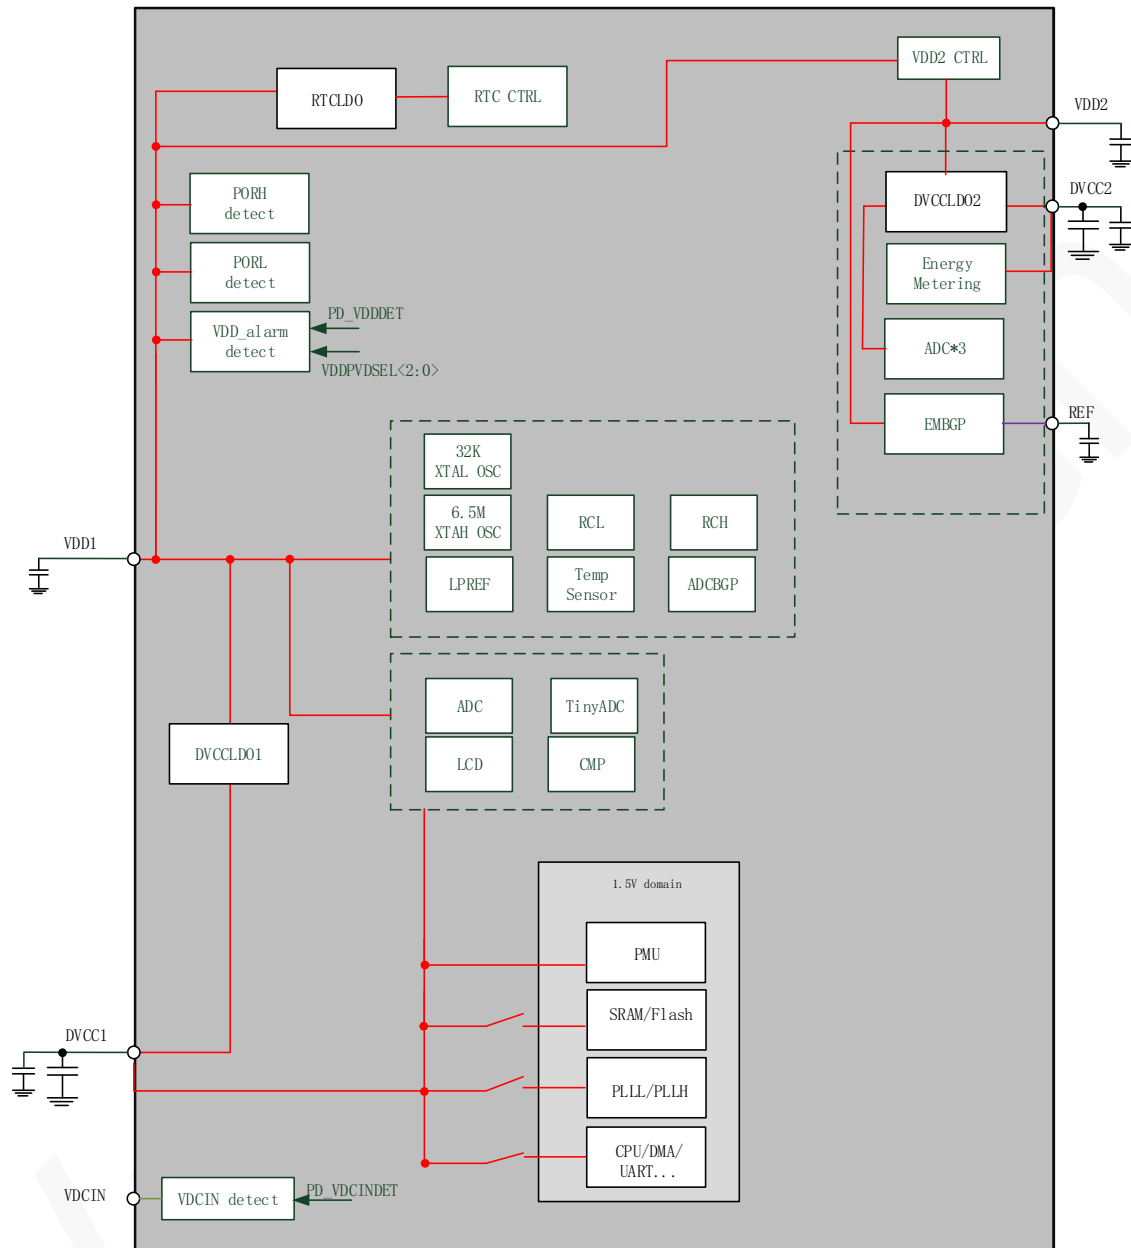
RTCLDO
RTC CTRL
VDD2 CTRL
VDD2
PORH detect
PORL detect
VDD_alarm detect
PD_VDDDET
VDDPVDSEL<2:0>
DVCCLDO2
DVCC2
Energy Metering
ADC*3
EMBGP
REF
32K XTAL OSC
6.5M XTAH OSC
RCL
RCH
LPREF
Temp Sensor
ADCBGP
VDD1
ADC
TinyADC
LCD
CMP
DVCCLDO1
1.5V domain
PMU
SRAM/Flash
PLLL/PLLH
CPU/DMA/ UART...
DVCC1
VDCIN
VDCIN detect
PD_VDCINDET